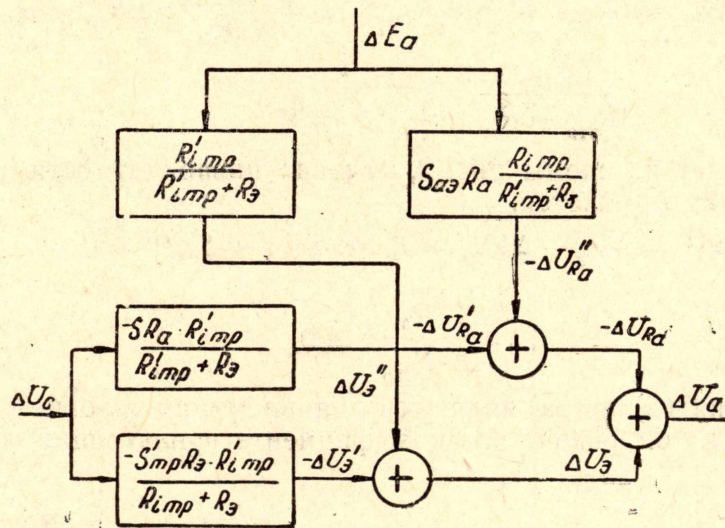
$\Delta E_a$

$\frac{R'_{i\,mp}}{R'_{i\,mp}+R_э}$

$S_{aэ} R_a \frac{R_{i\,mp}}{R'_{i\,mp}+R_э}$

$-\Delta U''_{R_a}$

$\frac{-S R_a \cdot R'_{i\,mp}}{R'_{i\,mp}+R_э}$

$-\Delta U'_{R_a}$

$-\Delta U_{R_a}$

$\Delta U_c$

$\Delta U''_э$

$\Delta U_a$

$\frac{-S'_{mp} R_э \cdot R'_{i\,mp}}{R_{i\,mp}+R_э}$

$-\Delta U'_э$

$\Delta U_э$